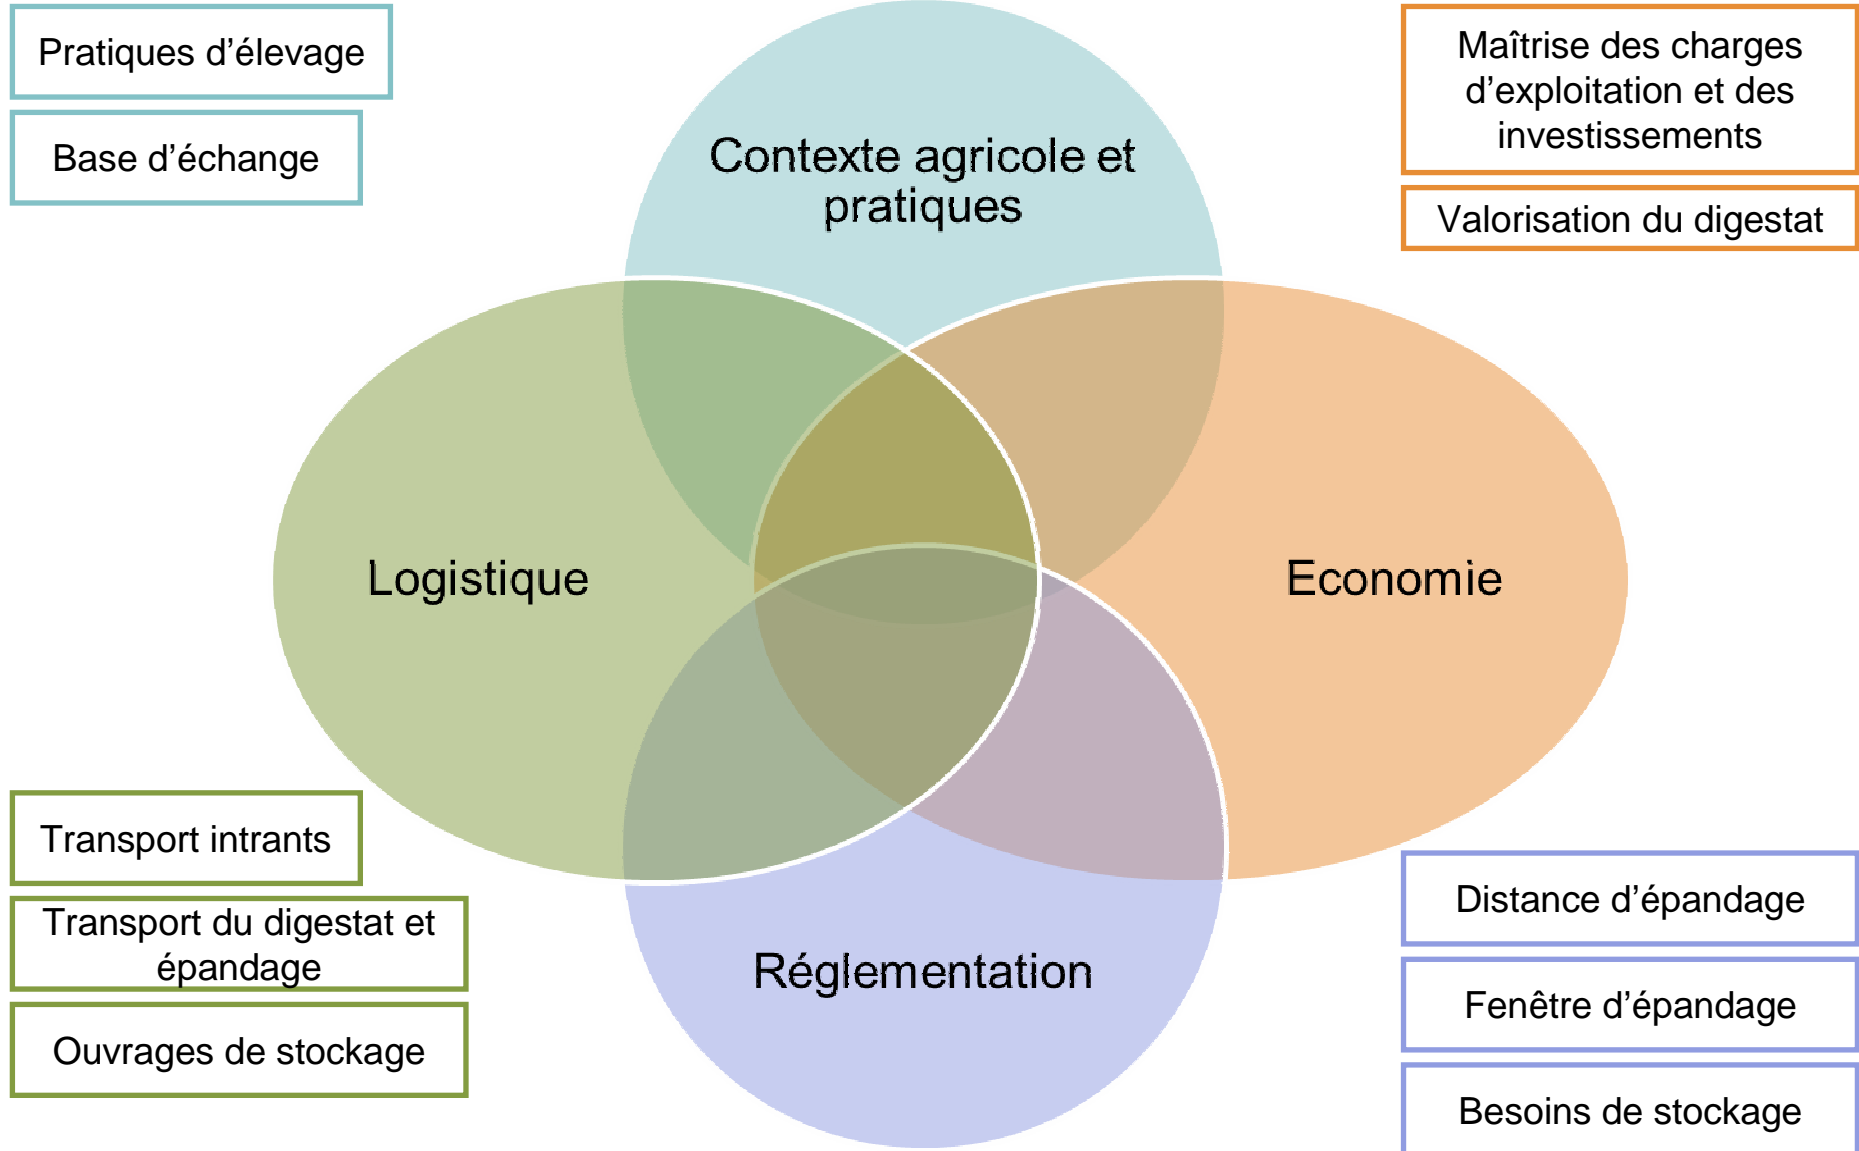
Pratiques d’élevage

Base d’échange

Contexte agricole et pratiques

Maîtrise des charges d’exploitation et des investissements

Valorisation du digestat

Logistique

Economie

Transport intrants

Transport du digestat et épandage

Ouvrages de stockage

Réglementation

Distance d’épandage

Fenêtre d’épandage

Besoins de stockage